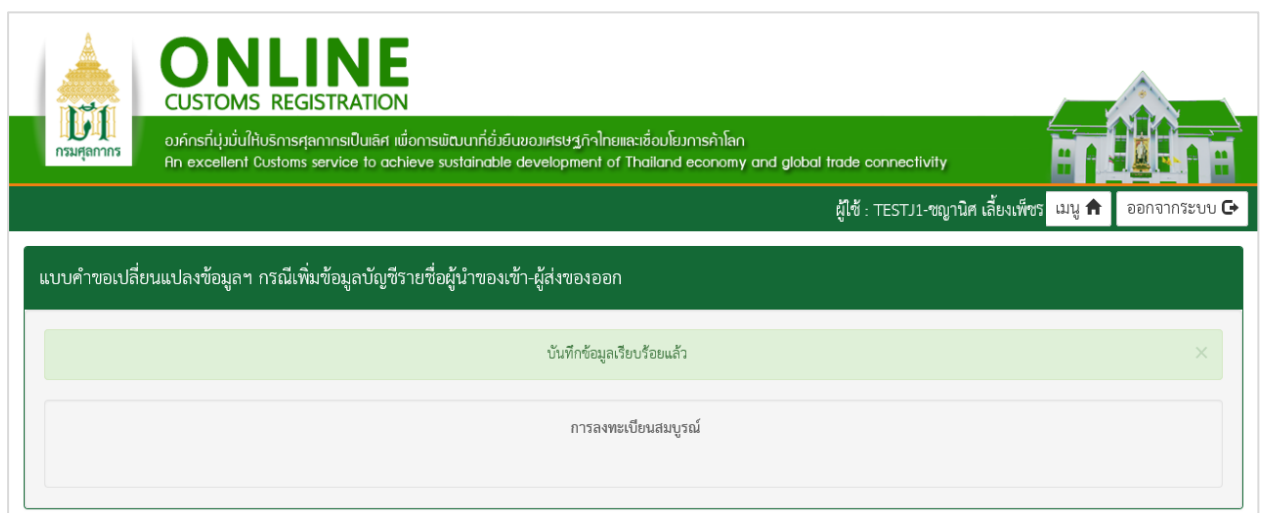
กรมศุลกากร

ONLINE
CUSTOMS REGISTRATION

องค์กรที่มุ่งมั่นให้บริการศุลกากรเป็นเลิศ เพื่อการพัฒนาที่ยั่งยืนของเศรษฐกิจไทยและเชื่อมโยงการค้าโลก
An excellent Customs service to achieve sustainable development of Thailand economy and global trade connectivity

ผู้ใช้ : TESTJ1-ชญานิศ เลี้ยงเพ็ชร เมนู ออกจากระบบ

แบบคำขอเปลี่ยนแปลงข้อมูลฯ กรณีเพิ่มข้อมูลบัญชีรายชื่อผู้นำของเข้า-ผู้ส่งของออก

บันทึกข้อมูลเรียบร้อยแล้ว ×

การลงทะเบียนสมบูรณ์